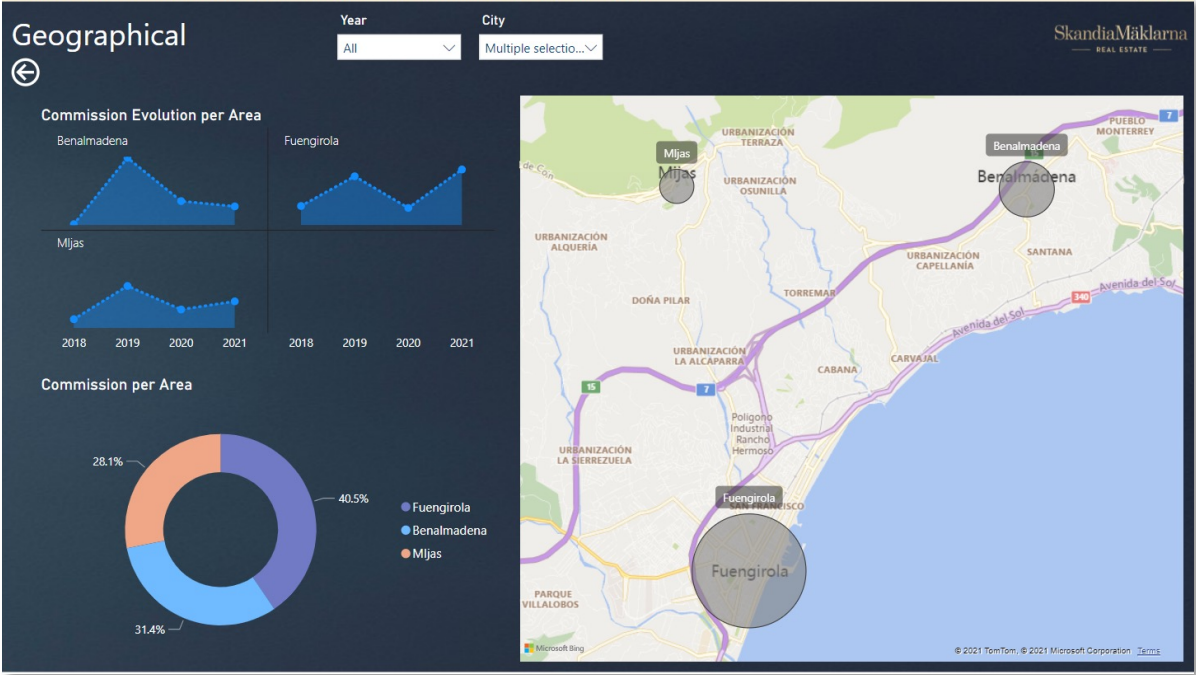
Geographical

Year
All

City
Multiple selectio...

SkandiaMäklarna
REAL ESTATE

Commission Evolution per Area

Benalmadena

Fuengirola

MIjas

2018 2019 2020 2021 2018 2019 2020 2021

Commission per Area

28.1%

40.5%

31.4%

Fuengirola
Benalmadena
MIjas

MIjas
Mijas
Benalmadena
Benalmádena
Fuengirola
Fuengirola
URBANIZACIÓN TERRAZA
URBANIZACIÓN OSUNILLA
PUEBLO MONTERREY
URBANIZACIÓN ALQUERÍA
URBANIZACIÓN CAPELLANÍA
SANTANA
DOÑA PILAR
TORREMAR
URBANIZACIÓN LA ALCAPARRA
CABANA
CARVAJAL
Avenida del Sol
Avenida del Sol
Polígono Industrial Rancho Hermoso
URBANIZACIÓN LA SIERREZUELA
SAN FRANCISCO
PARQUE VILLALOBOS
7
7
7
15
340
Microsoft Bing
© 2021 TomTom, © 2021 Microsoft Corporation Terms